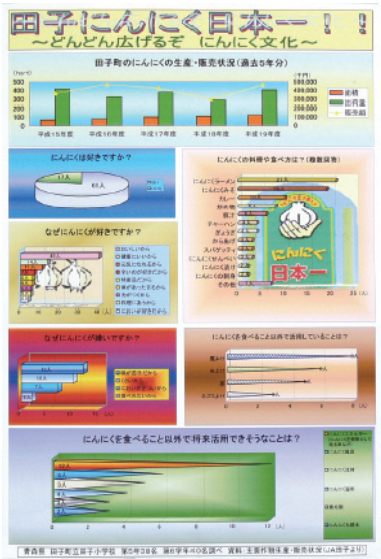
田子にんにく日本一！！
～どんどん広げるぞ　にんにく文化～

田子町のにんにくの生産・販売状況（過去5年分）

(t)　(千円)

平成15年度　平成16年度　平成17年度　平成18年度　平成19年度

面積
出荷量
販売額

にんにくは好きですか？

なぜにんにくが好きですか？

にんにくの料理や食べ方は？（複数回答）

にんにくラーメン
にんにくみそ
カレー
焼き肉
餃子
チャーハン
ぎょうざ
から揚げ
スパゲッティ
にんにくせんべい
にんにく漬け
にんにくの料理
その他

にんにく
日本一

なぜにんにくが嫌いですか？

にんにくを食べること以外で活用していることは？

にんにくを食べること以外で将来活用できそうなことは？

青森県　田子町立田子小学校　第5年38名　第6学年40名調べ　資料：生産状況・販売状況（JA田子より）